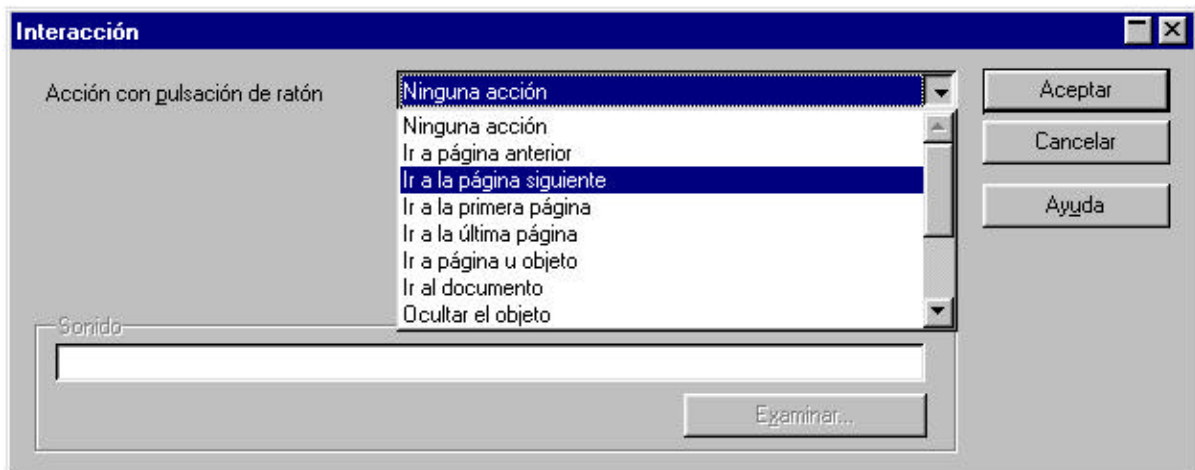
Interacción

Acción con pulsación de ratón

Ninguna acción

Ninguna acción
Ir a página anterior
Ir a la página siguiente
Ir a la primera página
Ir a la última página
Ir a página u objeto
Ir al documento
Ocultar el objeto

Aceptar
Cancelar
Ayuda

Sonido

Examinar...